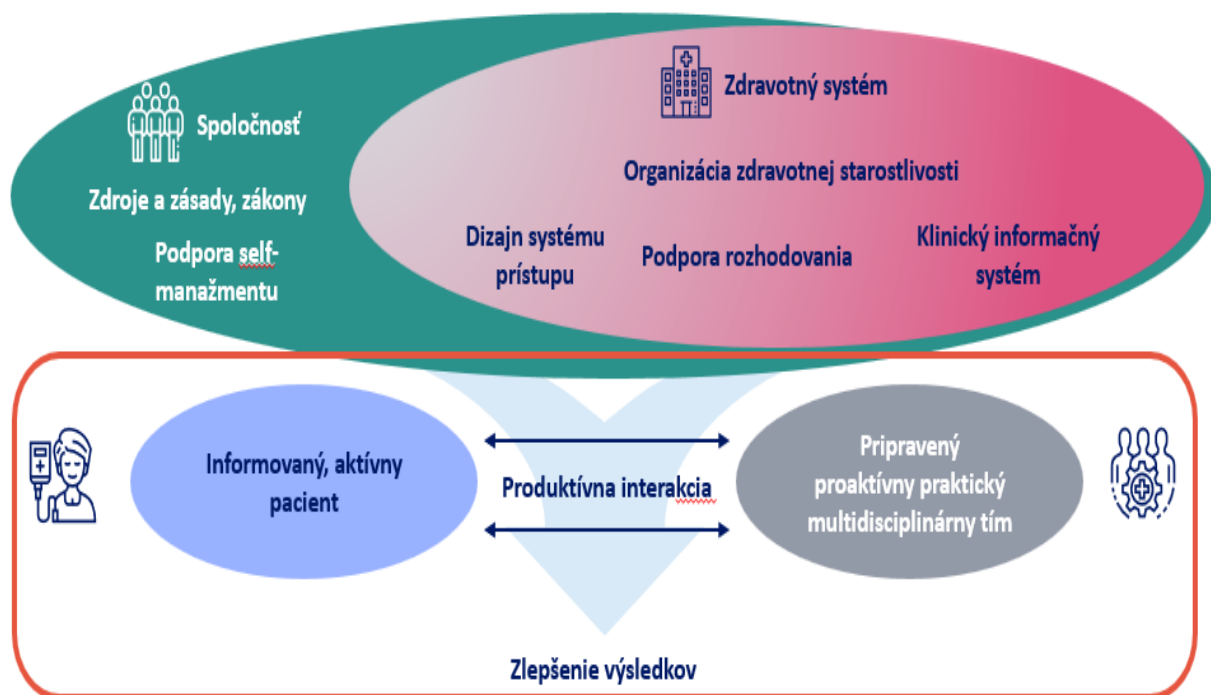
Spoločnosť

Zdroje a zásady, zákony

Podpora selfmanažmentu

Zdravotný systém

Organizácia zdravotnej starostlivosti

Dizajn systému prístupu

Podpora rozhodovania

Klinický informačný systém

Informovaný, aktívny pacient

Produktívna interakcia

Pripravený proaktívny praktický multidisciplinárny tím

Zlepšenie výsledkov